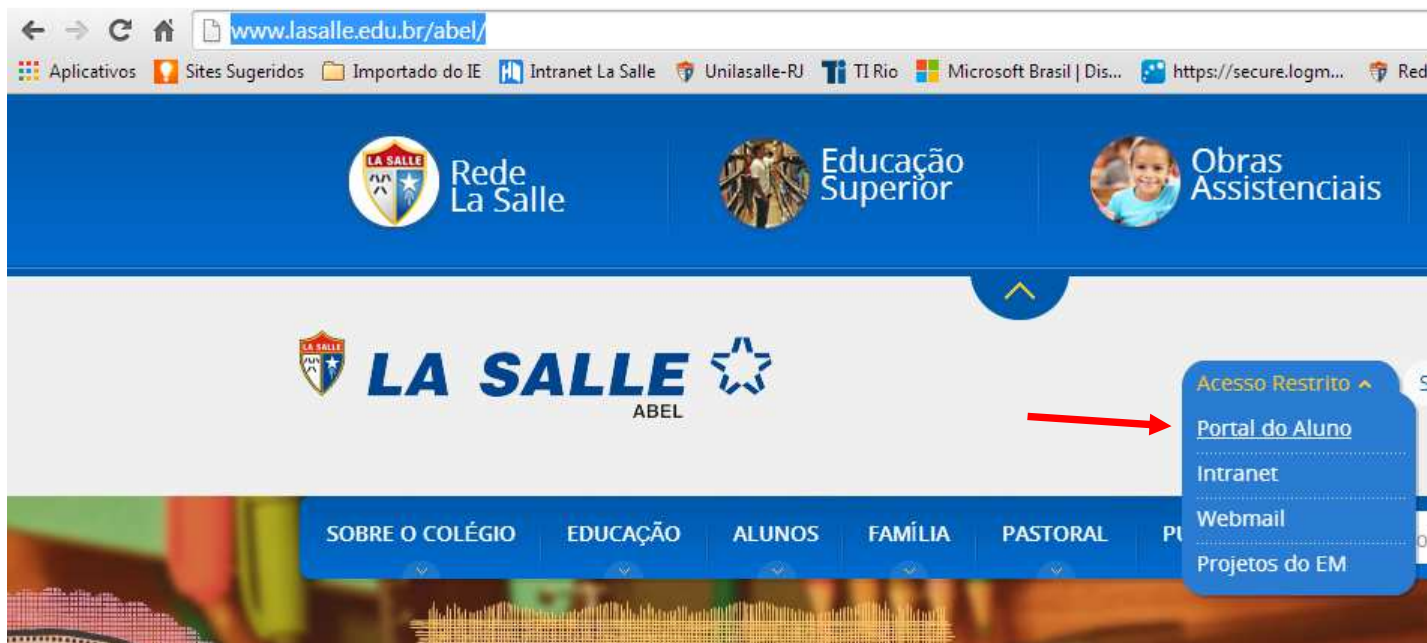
www.lasalle.edu.br/abel/

Aplicativos  Sites Sugeridos  Importado do IE  Intranet La Salle  Unilasalle-RJ  TI Rio  Microsoft Brasil | Dis...  https://secure.logm...  Red

LA SALLE Rede La Salle

Educação Superior

Obras Assistenciais

LA SALLE

LA SALLE
ABEL

Acesso Restrito

Portal do Aluno

Intranet

Webmail

Projetos do EM

SOBRE O COLÉGIO  EDUCAÇÃO  ALUNOS  FAMÍLIA  PASTORAL  PU